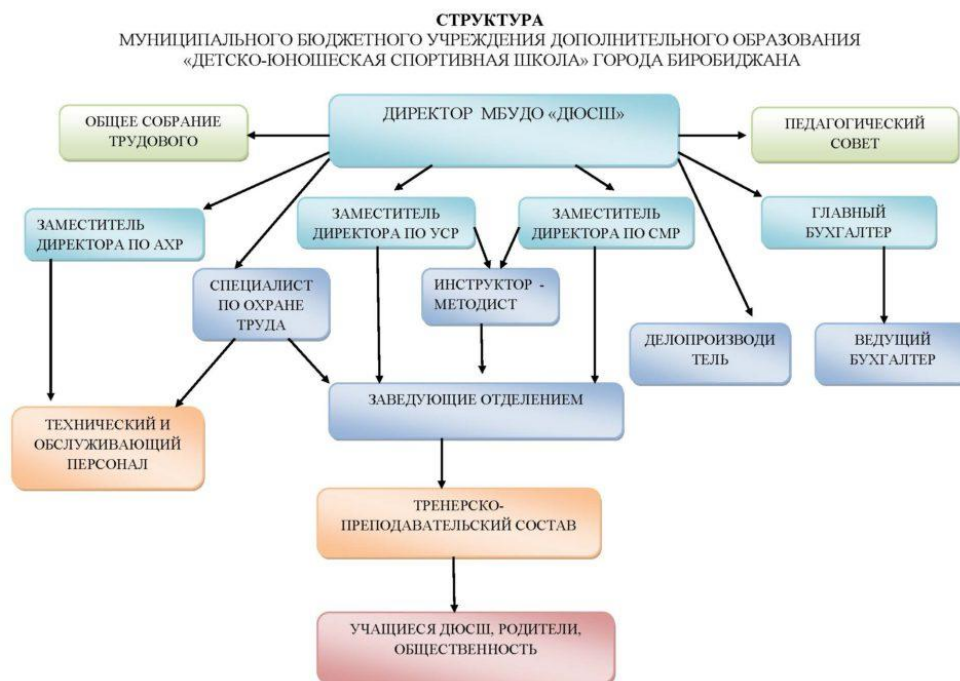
СТРУКТУРА
МУНИЦИПАЛЬНОГО БЮДЖЕТНОГО УЧРЕЖДЕНИЯ ДОПОЛНИТЕЛЬНОГО ОБРАЗОВАНИЯ «ДЕТСКО-ЮНОШЕСКАЯ СПОРТИВНАЯ ШКОЛА» ГОРОДА БИРОБИДЖАНА

ОБЩЕЕ СОБРАНИЕ ТРУДОВОГО

ДИРЕКТОР МБУДО «ДЮСШ»

ПЕДАГОГИЧЕСКИЙ СОВЕТ

ЗАМЕСТИТЕЛЬ ДИРЕКТОРА ПО АХР

ЗАМЕСТИТЕЛЬ ДИРЕКТОРА ПО УСР

ЗАМЕСТИТЕЛЬ ДИРЕКТОРА ПО СМР

ГЛАВНЫЙ БУХГАЛТЕР

СПЕЦИАЛИСТ ПО ОХРАНЕ ТРУДА

ИНСТРУКТОР - МЕТОДИСТ

ДЕЛОПРОИЗВОДИ ТЕЛЬ

ВЕДУЩИЙ БУХГАЛТЕР

ЗАВЕДУЮЩИЕ ОТДЕЛЕНИЕМ

ТЕХНИЧЕСКИЙ И ОБСЛУЖИВАЮЩИЙ ПЕРСОНАЛ

ТРЕНЕРСКО-ПРЕПОДАВАТЕЛЬСКИЙ СОСТАВ

УЧАЩИЕСЯ ДЮСШ, РОДИТЕЛИ, ОБЩЕСТВЕННОСТЬ